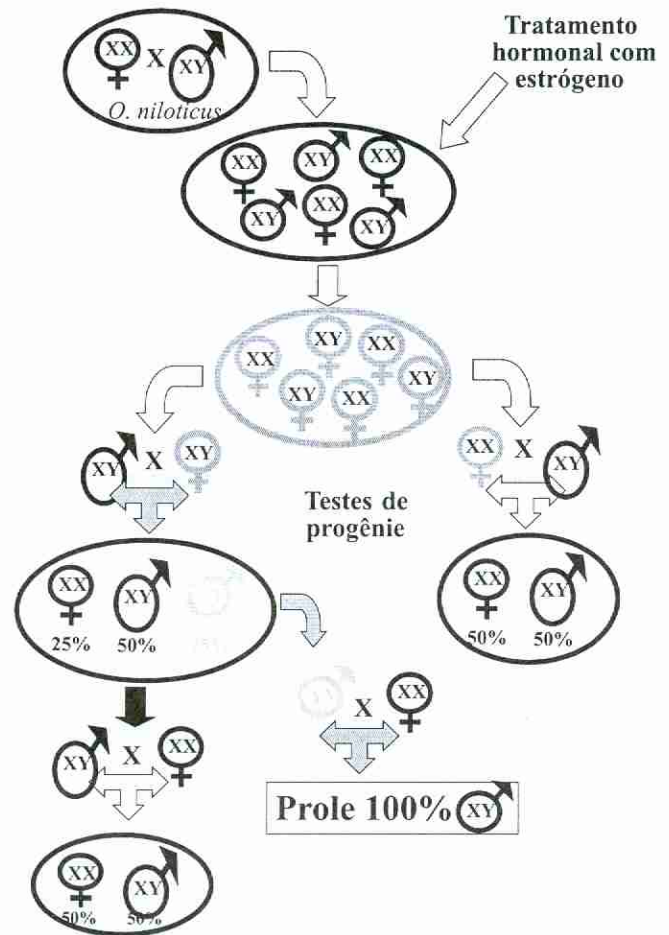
XX X XY

O. niloticus

Tratamento hormonal com estrógeno

XX XY XX
XY XX XY

XY XX
XX XY XX XY

XY X XY

Testes de progênie

XX X XY

XX XY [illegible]
25% 50% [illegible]

XX XY
50% 50%

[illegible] X XX

XY X XX

Prole 100% XY

XX XY
50% 50%